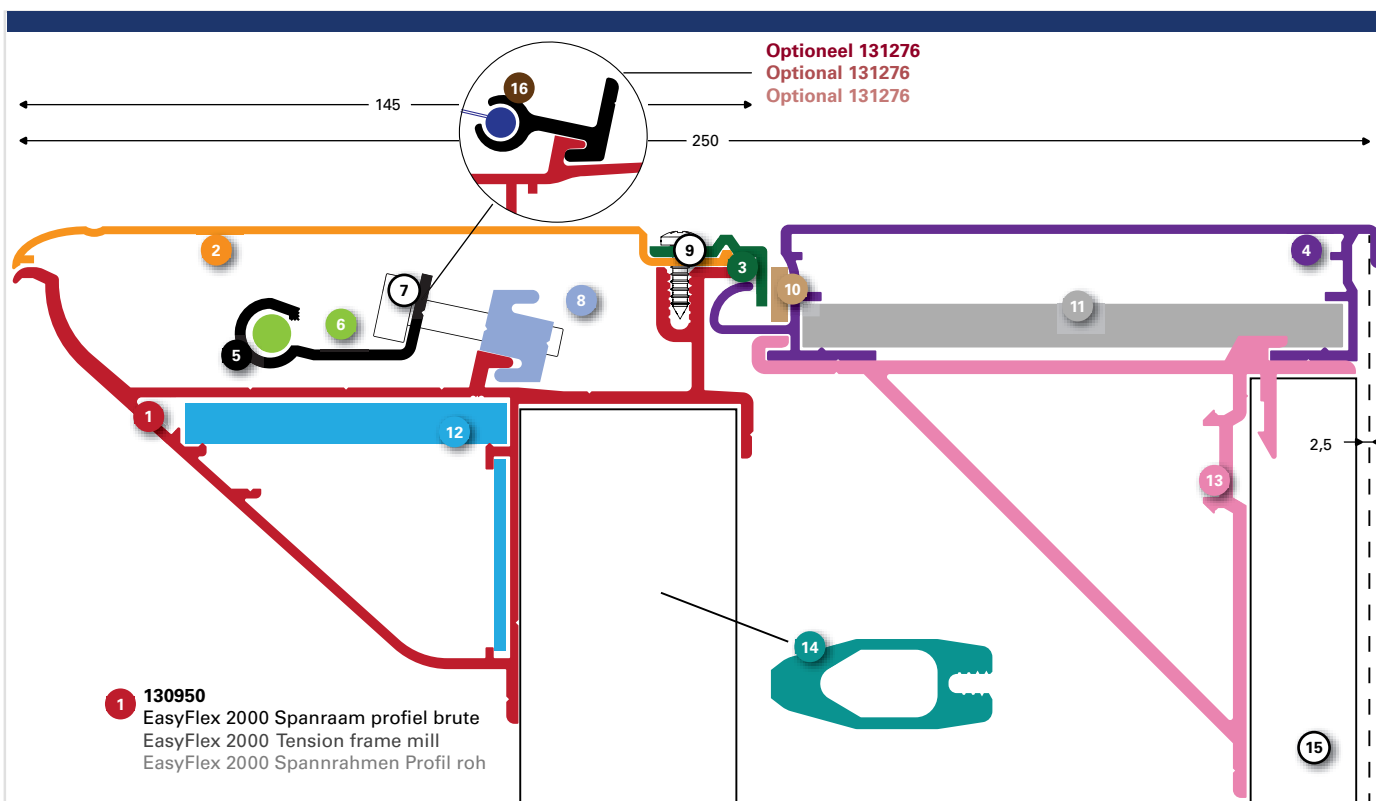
Optioneel 131276
Optional 131276
Optional 131276

145
250

16
2
9
3
4
10
11
7
8
6
5
1
12
2,5
13
14
15

1 130950
EasyFlex 2000 Spanraam profiel brute
EasyFlex 2000 Tension frame mill
EasyFlex 2000 Spannrahmen Profil roh